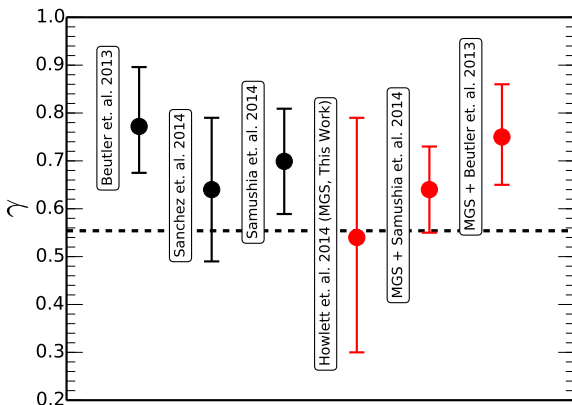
1.0
0.9
0.8
0.7
0.6
0.5
0.4
0.3
0.2
$\gamma$
Beutler et. al. 2013
Sanchez et. al. 2014
Samushia et. al. 2014
Howlett et. al. 2014 (MGS, This Work)
MGS + Samushia et. al. 2014
MGS + Beutler et. al. 2013